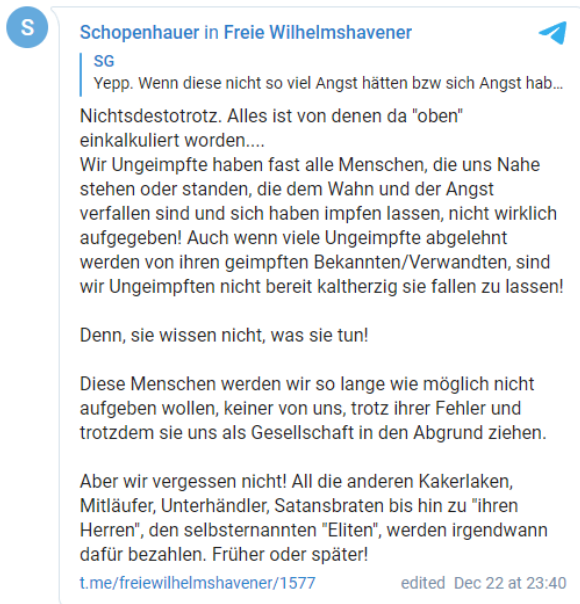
S

Schopenhauer in Freie Wilhelmshavener

SG
Yepp. Wenn diese nicht so viel Angst hätten bzw sich Angst hab...

Nichtsdestotrotz. Alles ist von denen da "oben" einkalkuliert worden....
Wir Ungeimpfte haben fast alle Menschen, die uns Nahe stehen oder standen, die dem Wahn und der Angst verfallen sind und sich haben impfen lassen, nicht wirklich aufgegeben! Auch wenn viele Ungeimpfte abgelehnt werden von ihren geimpften Bekannten/Verwandten, sind wir Ungeimpften nicht bereit kaltherzig sie fallen zu lassen!

Denn, sie wissen nicht, was sie tun!

Diese Menschen werden wir so lange wie möglich nicht aufgeben wollen, keiner von uns, trotz ihrer Fehler und trotzdem sie uns als Gesellschaft in den Abgrund ziehen.

Aber wir vergessen nicht! All die anderen Kakerlaken, Mitläufer, Unterhändler, Satansbraten bis hin zu "ihren Herren", den selbsternannten "Eliten", werden irgendwann dafür bezahlen. Früher oder später!

t.me/freiewilhelmshavener/1577 edited Dec 22 at 23:40